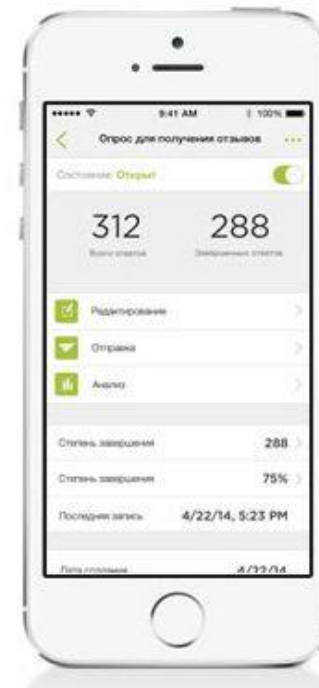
9:41 AM
100%

Опрос для получения отзывов

Состояние: Открыт

312
Всего ответов

288
Завершенных ответов

Редактирование

Отправка

Анализ

Степень завершения 288

Степень завершения 75%

Последняя запись 4/22/14, 5:23 PM

Дата создания 4/22/14